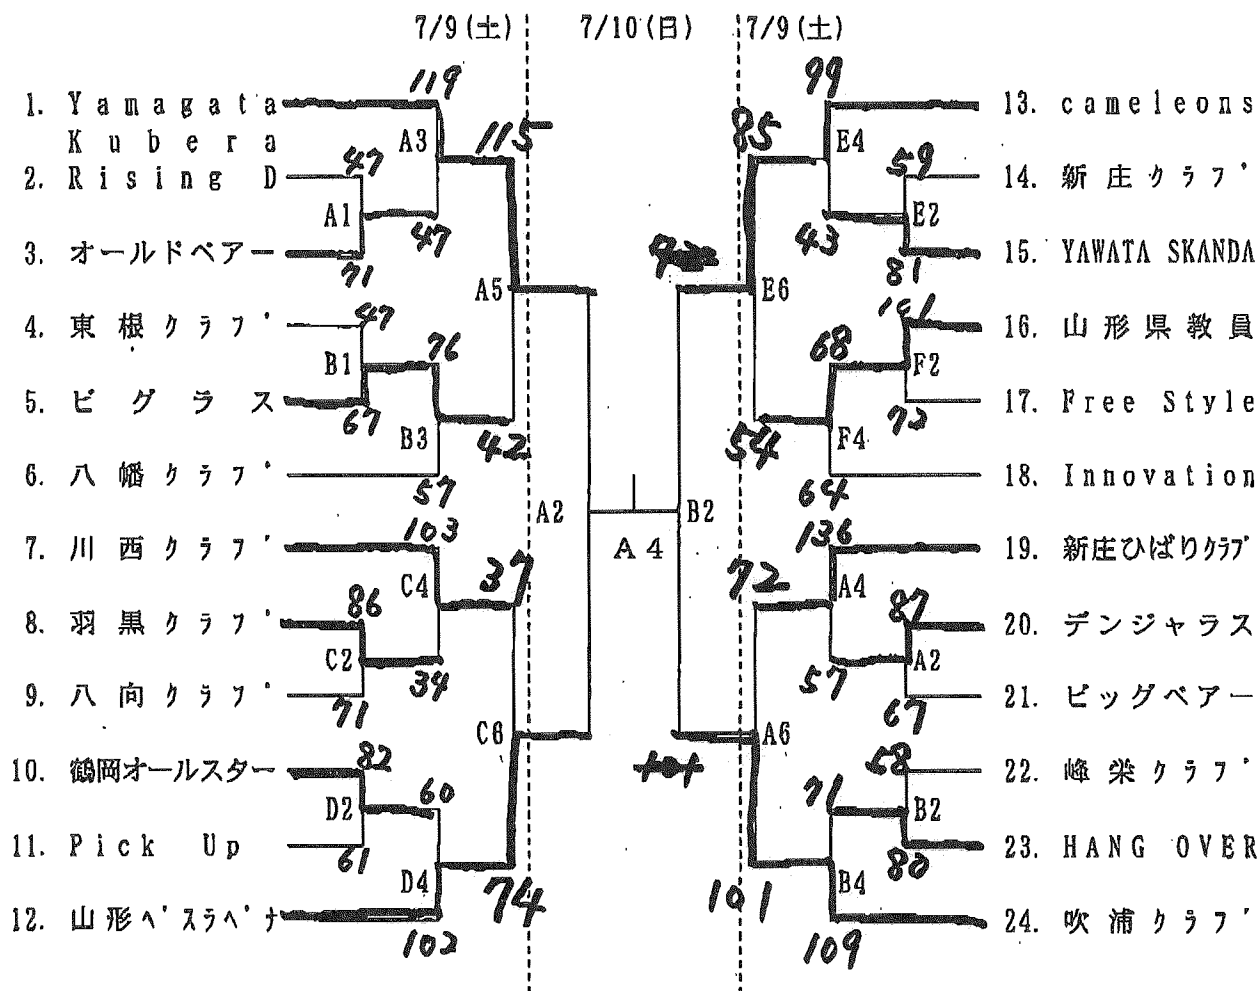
7/9(土)
7/10(日)
7/9(土)

1. Yamagata Kubera
2. Rising D
3. オールドベアー
4. 東根クラブ
5. ビグラス
6. 八幡クラブ
7. 川西クラブ
8. 羽黒クラブ
9. 八向クラブ
10. 鶴岡オールスター
11. Pick Up
12. 山形バスラバナ

13. cameleons
14. 新庄クラブ
15. YAWATA SKANDA
16. 山形県教員
17. Free Style
18. Innovation
19. 新庄ひばりクラブ
20. デンジャラス
21. ビッグベアー
22. 峰栄クラブ
23. HANG OVER
24. 吹浦クラブ

A1 A3 A5 A2 B1 B3 C4 C2 C6 D2 D4
A4
E4 E2 E6 F2 F4 B2 A4 A2 A6 B2 B4

119 115 47 47 71 47 76 67 42 57 103 37 86 34 71 82 60 61 74 102
99 85 59 43 81 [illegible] 161 68 72 54 64 136 72 87 57 67 104 58 71 82 101 109